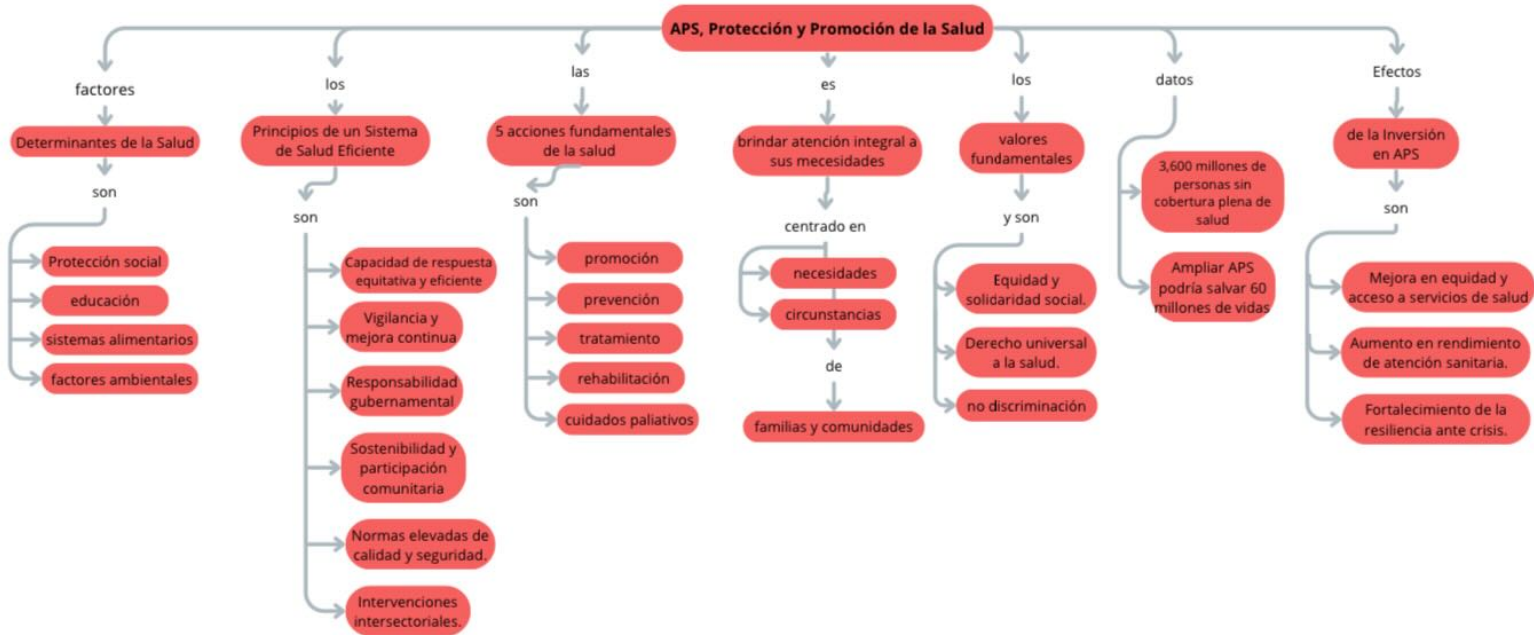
APS, Protección y Promoción de la Salud

factores

Determinantes de la Salud

son

Protección social

educación

sistemas alimentarios

factores ambientales

los

Principios de un Sistema de Salud Eficiente

son

Capacidad de respuesta equitativa y eficiente

Vigilancia y mejora continua

Responsabilidad gubernamental

Sostenibilidad y participación comunitaria

Normas elevadas de calidad y seguridad.

Intervenciones intersectoriales.

las

5 acciones fundamentales de la salud

son

promoción

prevención

tratamiento

rehabilitación

cuidados paliativos

es

brindar atención integral a sus mecesidades

centrado en

necesidades

circunstancias

de

familias y comunidades

los

valores fundamentales

y son

Equidad y solidaridad social.

Derecho universal a la salud.

no discriminación

datos

3,600 millones de personas sin cobertura plena de salud

Ampliar APS podría salvar 60 millones de vidas

Efectos

de la Inversión en APS

son

Mejora en equidad y acceso a servicios de salud

Aumento en rendimiento de atención sanitaria.

Fortalecimiento de la resiliencia ante crisis.